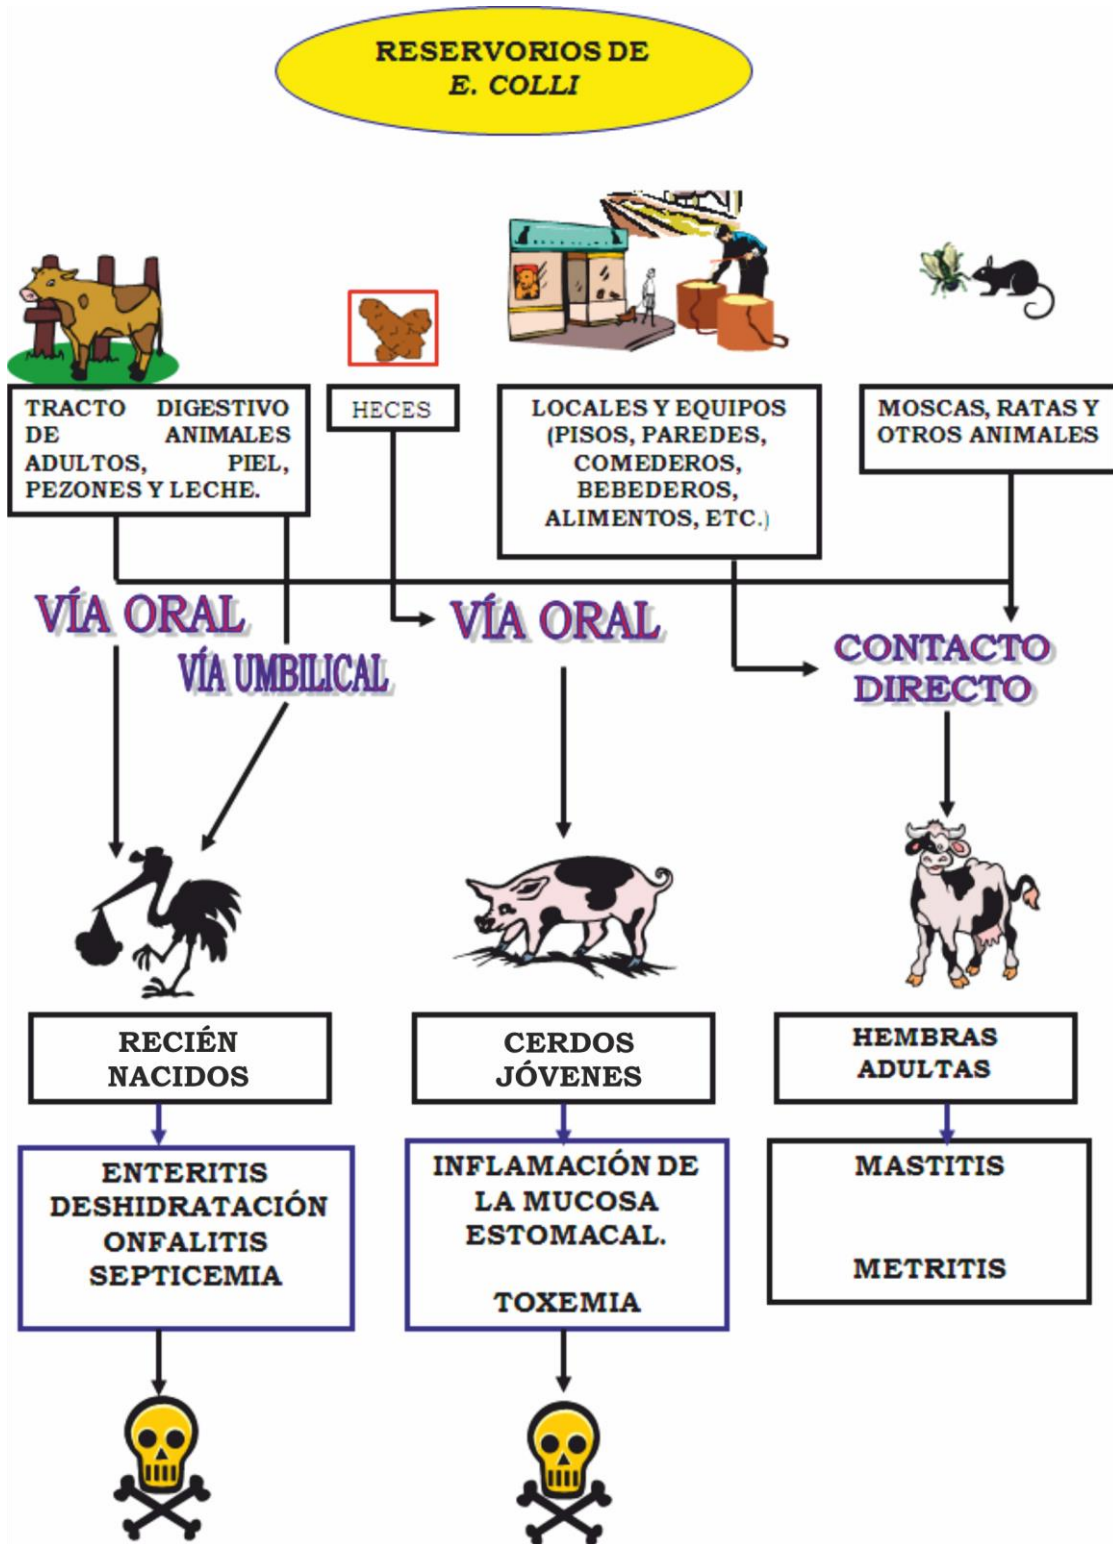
RESERVORIOS DE
E. COLLI

TRACTO DIGESTIVO DE ANIMALES ADULTOS, PIEL, PEZONES Y LECHE.

HECES

LOCALES Y EQUIPOS (PISOS, PAREDES, COMEDEROS, BEBEDEROS, ALIMENTOS, ETC.)

MOSCAS, RATAS Y OTROS ANIMALES

VÍA ORAL

VÍA UMBILICAL

VÍA ORAL

CONTACTO DIRECTO

RECIÉN NACIDOS

CERDOS JÓVENES

HEMBRAS ADULTAS

ENTERITIS
DESHIDRATACIÓN
ONFALITIS
SEPTICEMIA

INFLAMACIÓN DE LA MUCOSA ESTOMACAL.

TOXEMIA

MASTITIS

METRITIS